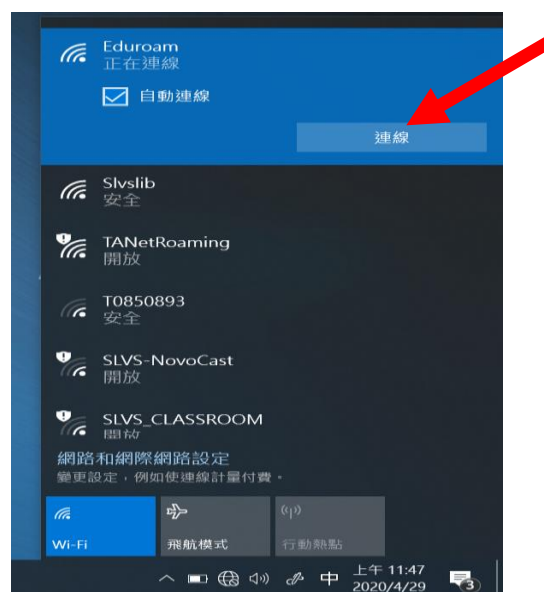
Eduroam
正在連線

自動連線

連線

Slvslib
安全

TANetRoaming
開放

T0850893
安全

SLVS-NovoCast
開放

SLVS_CLASSROOM
開放

網路和網際網路設定
變更設定，例如使連線計量付費。

Wi-Fi

飛航模式

行動熱點

中

上午 11:47
2020/4/29

3